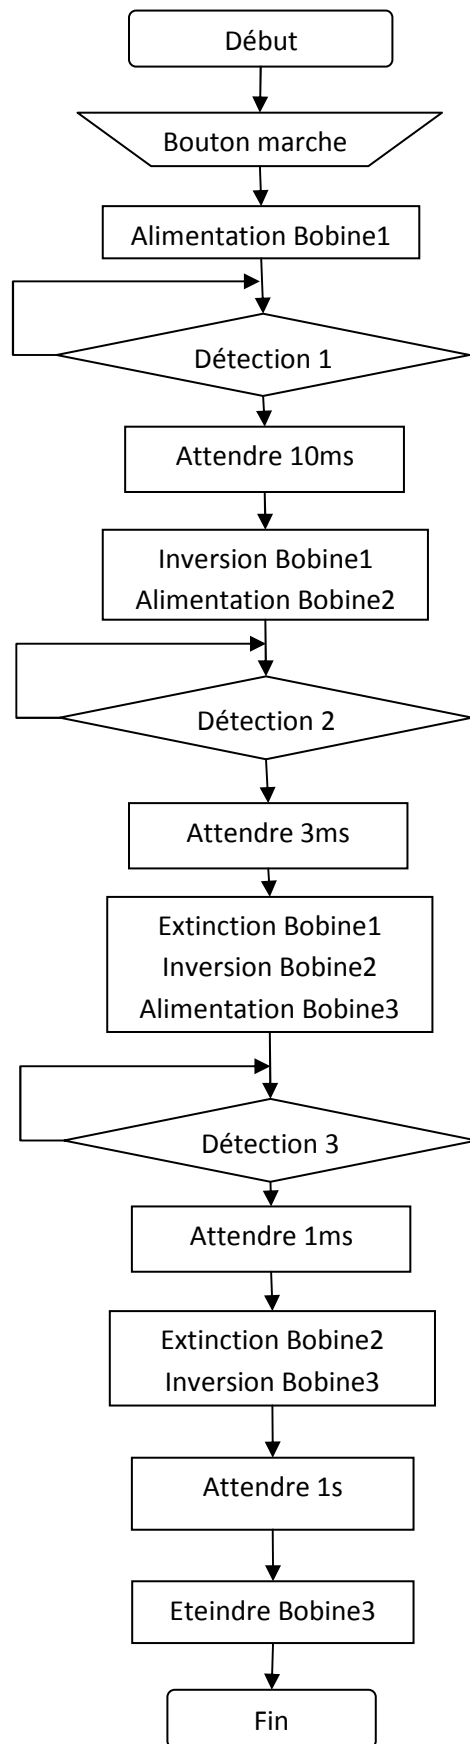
Début

Bouton marche

Alimentation Bobine1

Détection 1

Attendre 10ms

Inversion Bobine1
Alimentation Bobine2

Détection 2

Attendre 3ms

Extinction Bobine1
Inversion Bobine2
Alimentation Bobine3

Détection 3

Attendre 1ms

Extinction Bobine2
Inversion Bobine3

Attendre 1s

Eteindre Bobine3

Fin